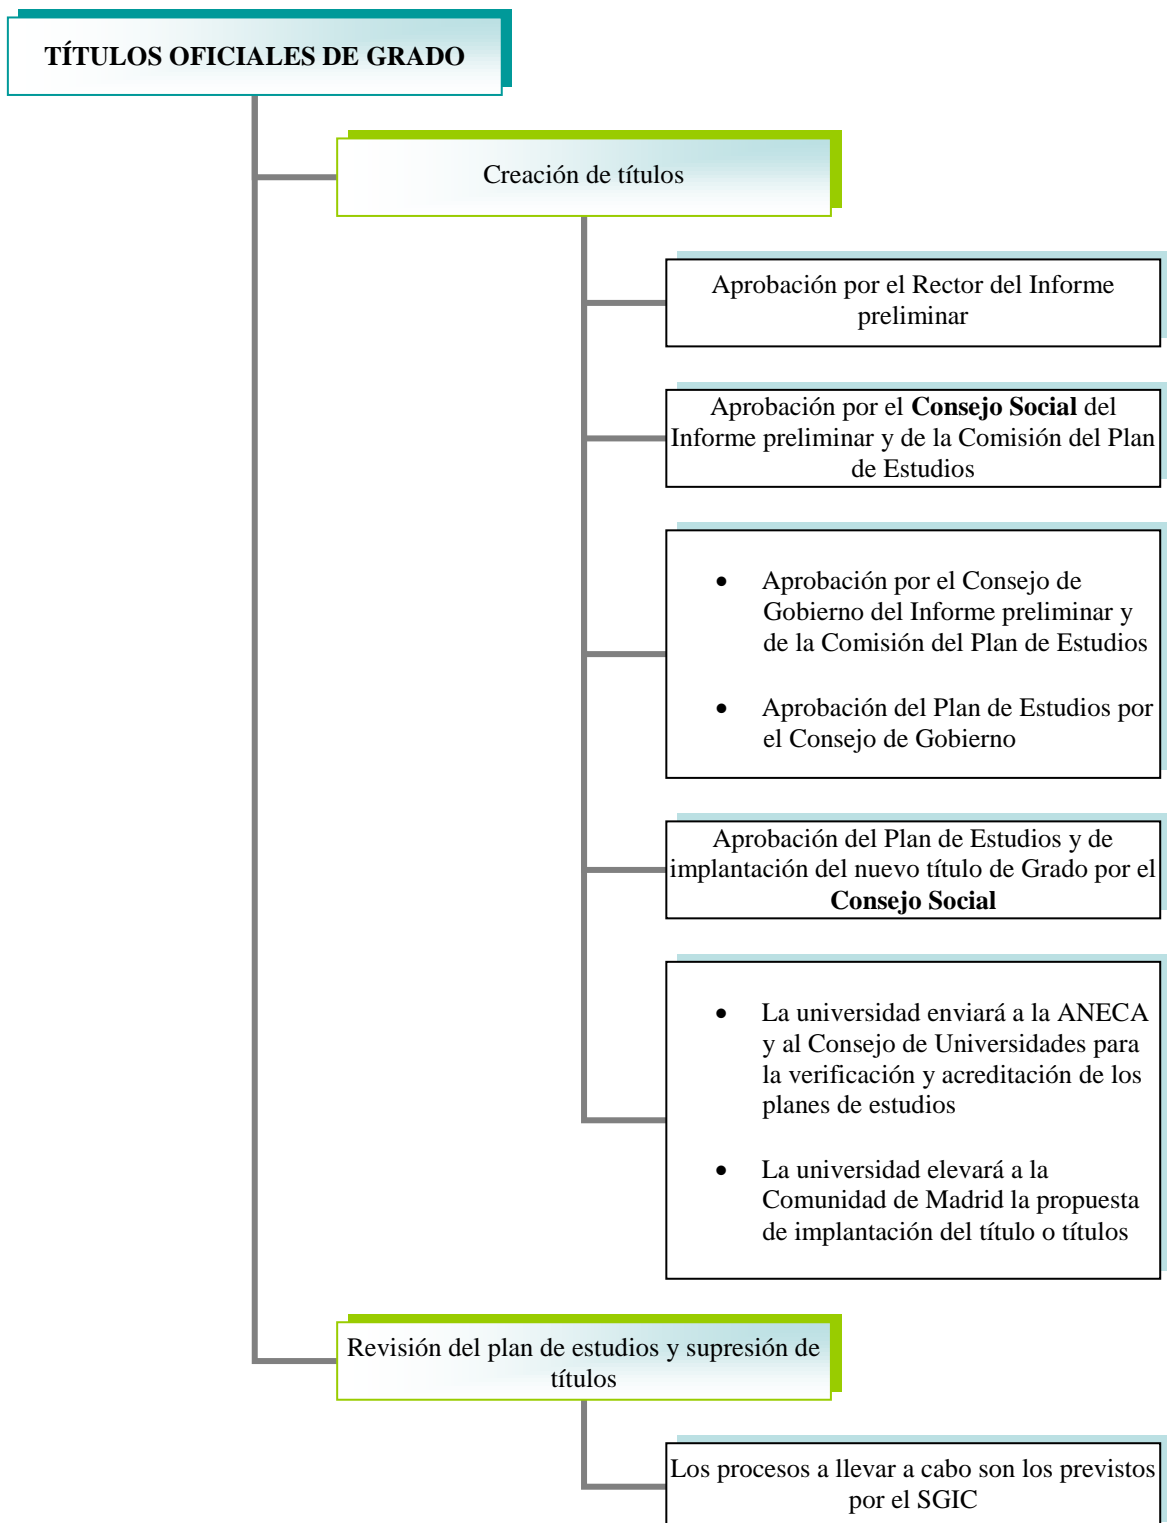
**TÍTULOS OFICIALES DE GRADO**

Creación de títulos

Aprobación por el Rector del Informe preliminar

Aprobación por el **Consejo Social** del Informe preliminar y de la Comisión del Plan de Estudios

- Aprobación por el Consejo de Gobierno del Informe preliminar y de la Comisión del Plan de Estudios
- Aprobación del Plan de Estudios por el Consejo de Gobierno

Aprobación del Plan de Estudios y de implantación del nuevo título de Grado por el **Consejo Social**

- La universidad enviará a la ANECA y al Consejo de Universidades para la verificación y acreditación de los planes de estudios
- La universidad elevará a la Comunidad de Madrid la propuesta de implantación del título o títulos

Revisión del plan de estudios y supresión de títulos

Los procesos a llevar a cabo son los previstos por el SGIC